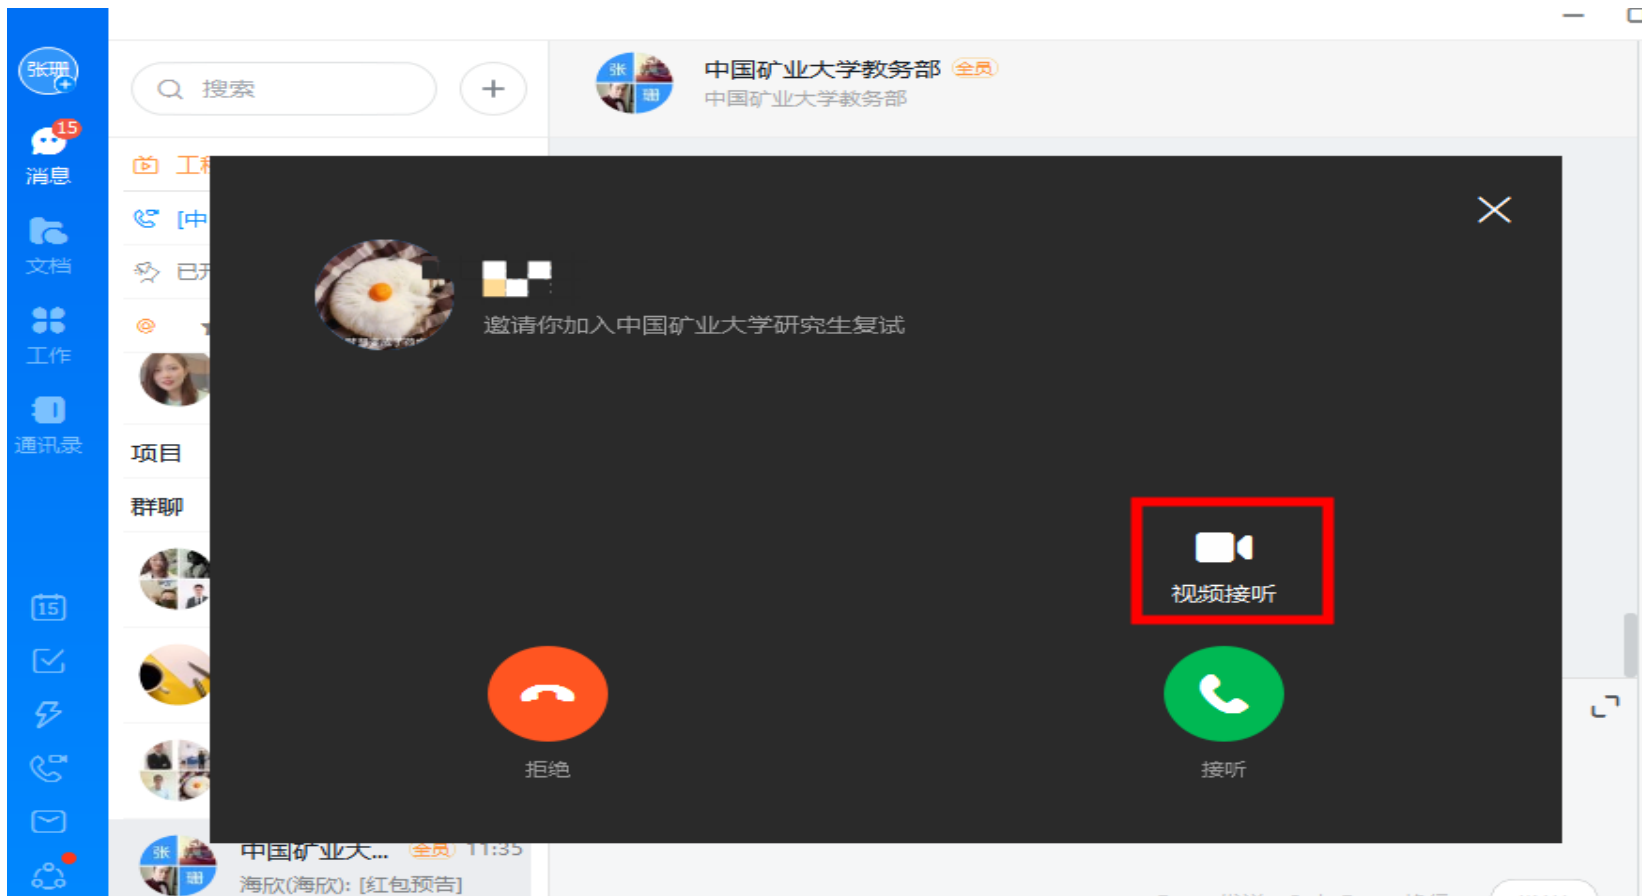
张珊

15

消息

文档

工作

通讯录

搜索

+

工程

[中

已开

@

项目

群聊

中国矿业大学教务部 全员

中国矿业大学教务部

邀请你加入中国矿业大学研究生复试

视频接听

拒绝

接听

15

中国矿业大... 全员 11:35

海欣(海欣): [红包预告]